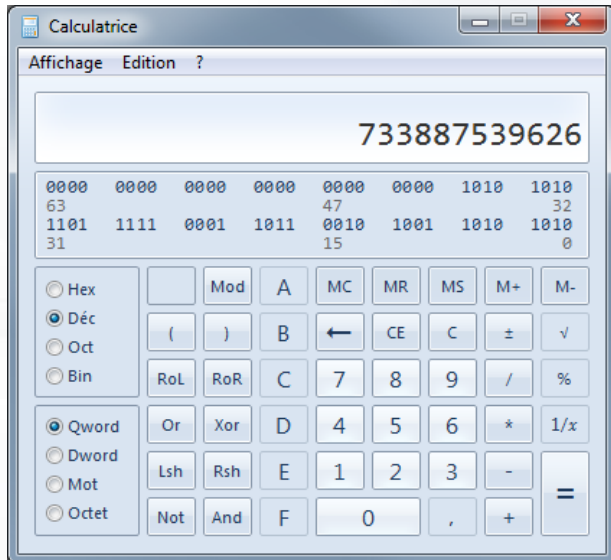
Calculatrice

Affichage Edition ?

733887539626

0000 0000 0000 0000 0000 0000 1010 1010
63 47 32
1101 1111 0001 1011 0010 1001 1010 1010
31 15 0

Hex
Déc
Oct
Bin

Qword
Dword
Mot
Octet

Mod A MC MR MS M+ M-
( ) B ← CE C ± √
RoL RoR C 7 8 9 / %
Or Xor D 4 5 6 * $1/x$
Lsh Rsh E 1 2 3 - =
Not And F 0 , +